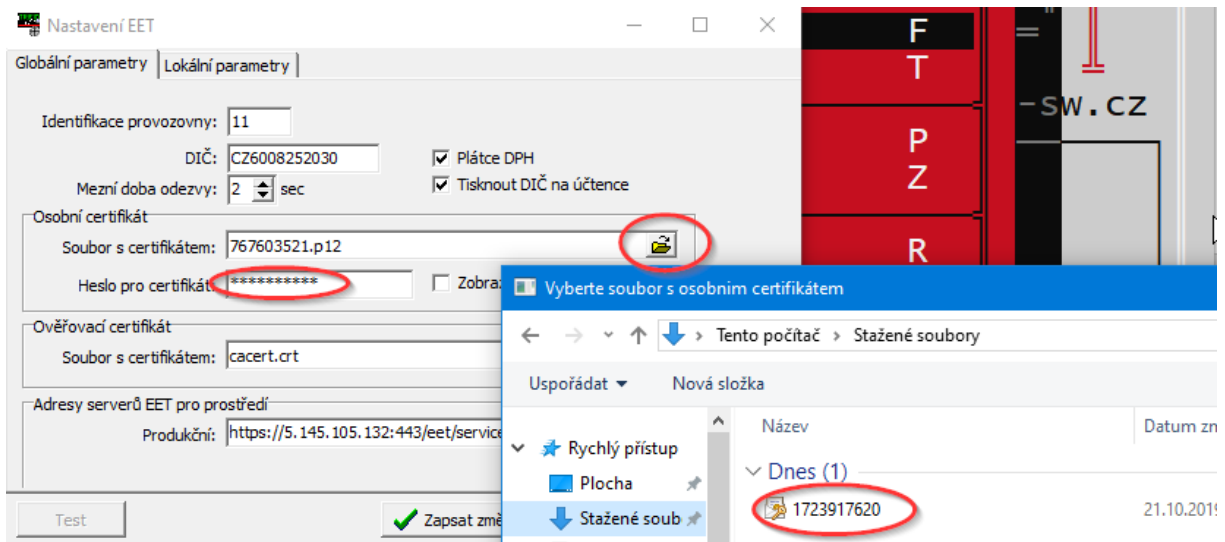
Nastavení EET

Globální parametry | Lokální parametry

Identifikace provozovny: 11

DIČ: CZ6008252030

Plátce DPH

Mezní doba odezvy: 2 sec

Tisknout DIČ na účtence

Osobní certifikát

Soubor s certifikátem: 767603521.p12

Heslo pro certifikát: ***********

Zobraz

Ověřovací certifikát

Soubor s certifikátem: cacert.crt

Adresy serverů EET pro prostředí

Produkční: https://5.145.105.132:443/eet/service

Test

Zapsat změ

F
T
P
Z
R

SW.CZ

Vyberte soubor s osobním certifikátem

Tento počítač › Stažené soubory

Uspořádat

Nová složka

Rychlý přístup

Plocha

Stažené soub

Název

Datum zm

Dnes (1)

1723917620

21.10.2019